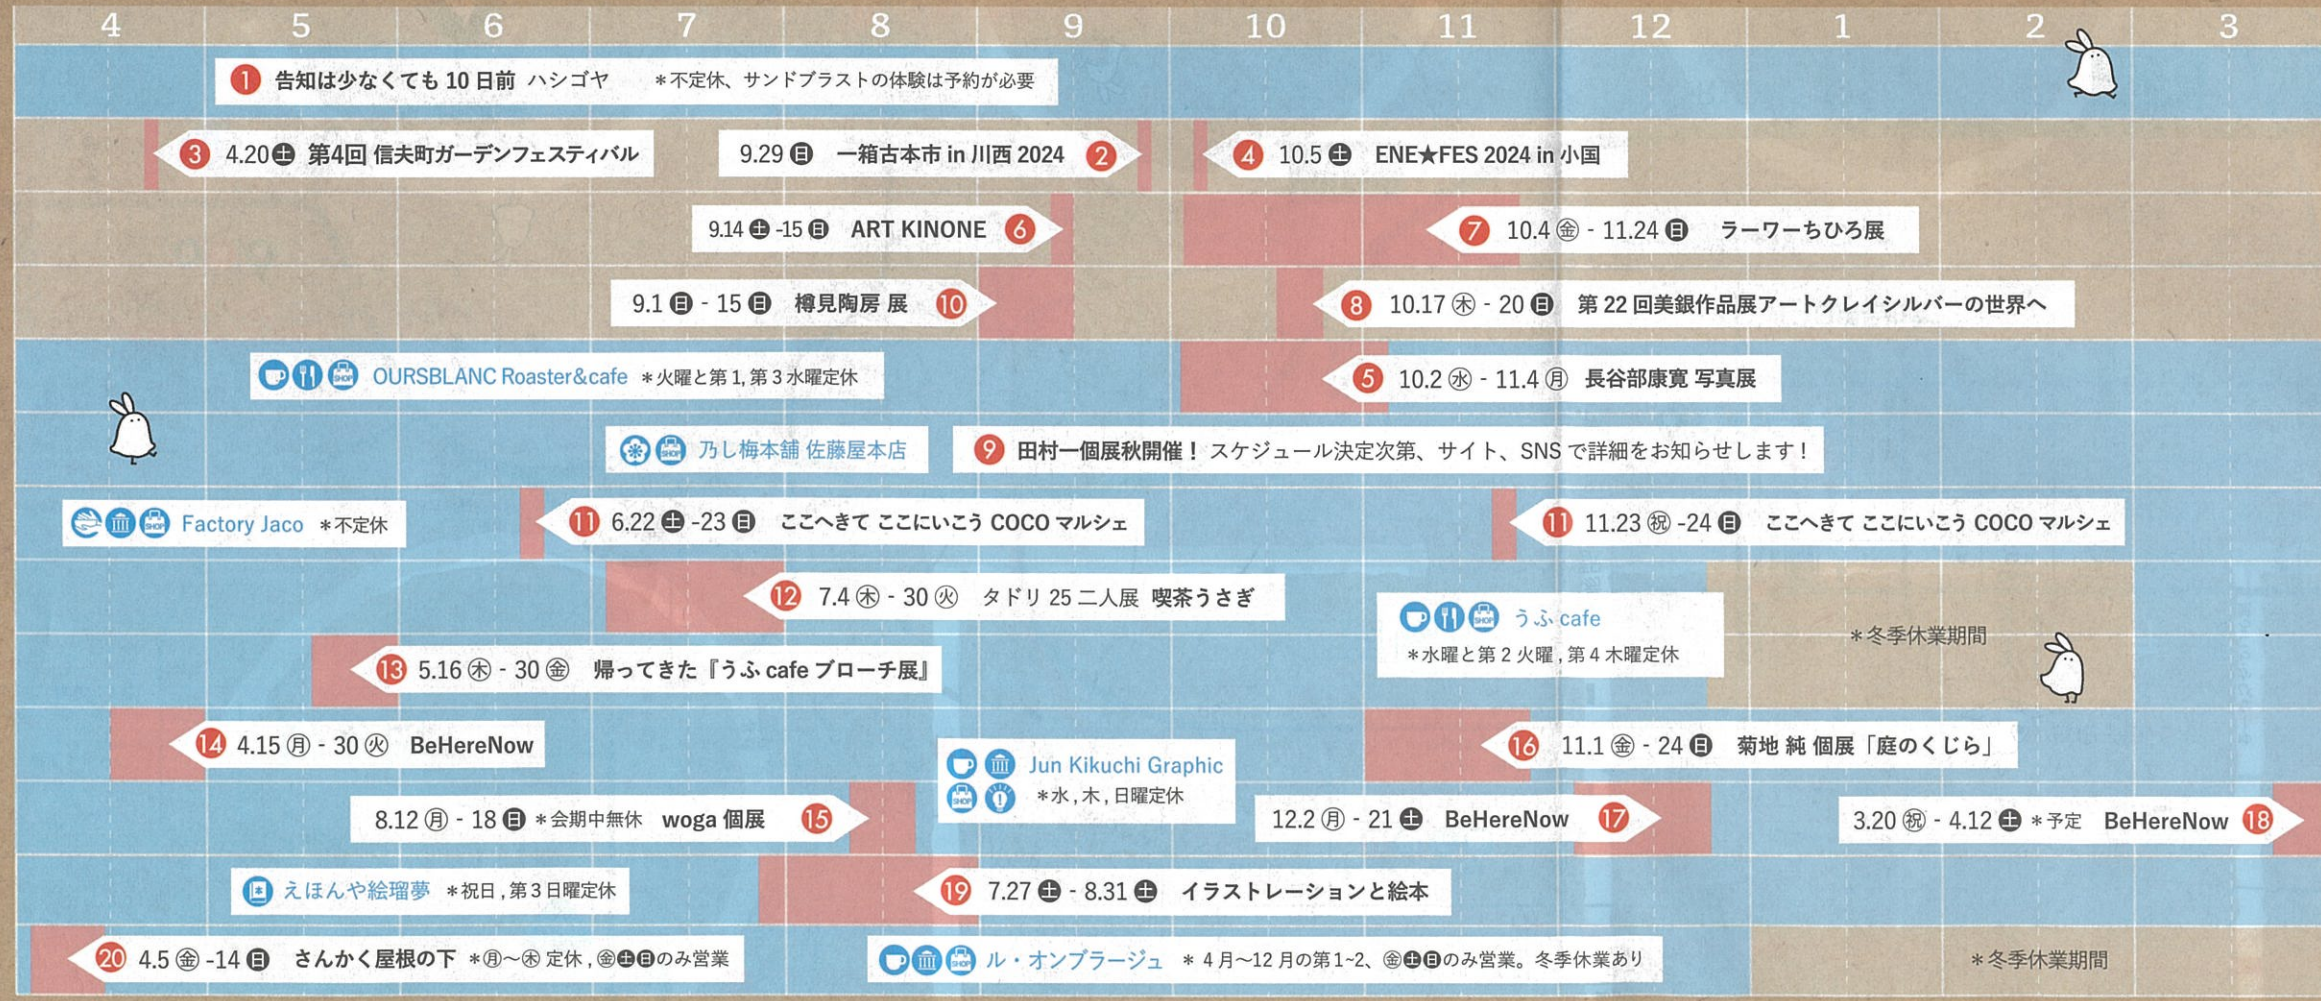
4 5 6 7 8 9 10 11 12 1 2 3

1 告知は少なくても 10 日前 ハシゴヤ ＊不定休、サンドブラストの体験は予約が必要

3 4.20 土 第4回 信夫町ガーデンフェスティバル

9.29 日 一箱古本市 in 川西 2024 2

4 10.5 土 ENE★FES 2024 in 小国

9.14 土 -15 日 ART KINONE 6

7 10.4 金 - 11.24 日 ラーワーちひろ展

9.1 日 - 15 日 樽見陶房 展 10

8 10.17 木 - 20 日 第 22 回美銀作品展アートクレイシルバーの世界へ

SHOP OURSBLANC Roaster&cafe ＊火曜と第 1, 第 3 水曜定休

5 10.2 水 - 11.4 月 長谷部康寛 写真展

SHOP 乃し梅本舗 佐藤屋本店

9 田村一個展秋開催！ スケジュール決定次第、サイト、SNS で詳細をお知らせします！

SHOP Factory Jaco ＊不定休

11 6.22 土 -23 日 ここへきて ここにいこう COCO マルシェ

11 11.23 祝 -24 日 ここへきて ここにいこう COCO マルシェ

12 7.4 木 - 30 火 タドリ 25 二人展 喫茶うさぎ

SHOP うふ cafe ＊水曜と第 2 火曜，第 4 木曜定休

＊冬季休業期間

13 5.16 木 - 30 金 帰ってきた『うふ cafe ブローチ展』

14 4.15 月 - 30 火 BeHereNow

SHOP Jun Kikuchi Graphic ＊水，木，日曜定休

16 11.1 金 - 24 日 菊地 純 個展「庭のくじら」

8.12 月 - 18 日 ＊会期中無休 woga 個展 15

12.2 月 - 21 土 BeHereNow 17

3.20 祝 - 4.12 土 ＊予定 BeHereNow 18

えほんや絵瑠夢 ＊祝日，第 3 日曜定休

19 7.27 土 - 8.31 土 イラストレーションと絵本

20 4.5 金 -14 日 さんかく屋根の下 ＊月～木 定休，金土日のみ営業

SHOP ル・オンブラージュ ＊ 4 月～12 月の第 1~2、金土日のみ営業。冬季休業あり

＊冬季休業期間